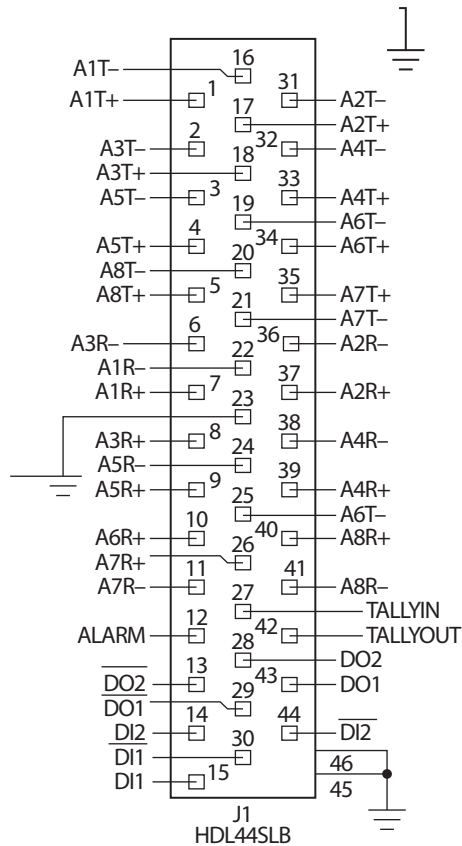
A1T– 16
A1T+ 1
31 A2T–
17 A2T+
A3T– 2
32 A4T–
A3T+ 18
A5T– 3
33 A4T+
19 A6T–
A5T+ 4
34 A6T+
A8T– 20
A8T+ 5
35 A7T+
21 A7T–
A3R– 6
36 A2R–
A1R– 22
A1R+ 7
37 A2R+
23
A3R+ 8
38 A4R–
A5R– 24
A5R+ 9
39 A4R+
25 A6T–
A6R+ 10
40 A8R+
A7R+ 26
A7R– 11
41 A8R–
27 TALLYIN
42 TALLYOUT
ALARM 12
28 DO2
$\overline{DO2}$ 13
43 DO1
$\overline{DO1}$ 29
DI2 14
44 $\overline{DI2}$
$\overline{DI1}$ 30
DI1 15
46
45
J1
HDL44SLB